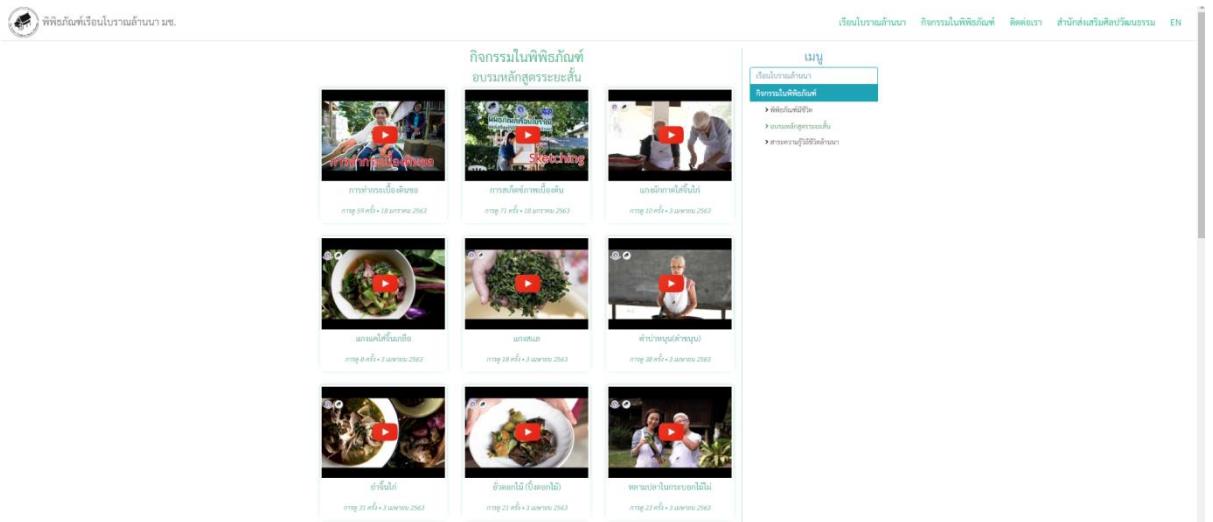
พิพิธภัณฑ์เรือนโบราณล้านนา มช.

เรือนโบราณล้านนา กิจกรรมในพิพิธภัณฑ์ ติดต่อเรา สำนักส่งเสริมศิลปวัฒนธรรม EN

กิจกรรมในพิพิธภัณฑ์
อบรมหลักสูตรระยะสั้น

การทำกระเบื้องดินขอ
Sketching

การทำกระเบื้องดินขอ
การชม 59 ครั้ง • 18 มกราคม 2563

การสเก็ตช์ภาพเบื้องต้น
การชม 71 ครั้ง • 18 มกราคม 2563

แกงผักกาดใส่จิ๊นไก่
การชม 10 ครั้ง • 3 เมษายน 2563

แกงแคใส่จิ๊นกบเกือ
การชม 8 ครั้ง • 3 เมษายน 2563

แกงหนอ
การชม 18 ครั้ง • 3 เมษายน 2563

ตำบ่าขนุน(ตำขนุน)
การชม 38 ครั้ง • 3 เมษายน 2563

ยำจิ๊นไก่
การชม 31 ครั้ง • 3 เมษายน 2563

ข้าวดอกไม้ (ปิ้งดอกไม้)
การชม 21 ครั้ง • 3 เมษายน 2563

หลามปลาในกระบอกไม้ไผ่
การชม 22 ครั้ง • 3 เมษายน 2563

เมนู
เรือนโบราณล้านนา
กิจกรรมในพิพิธภัณฑ์
› พิพิธภัณฑ์มีชีวิต
› อบรมหลักสูตรระยะสั้น
› สาระความรู้วิถีชีวิตล้านนา